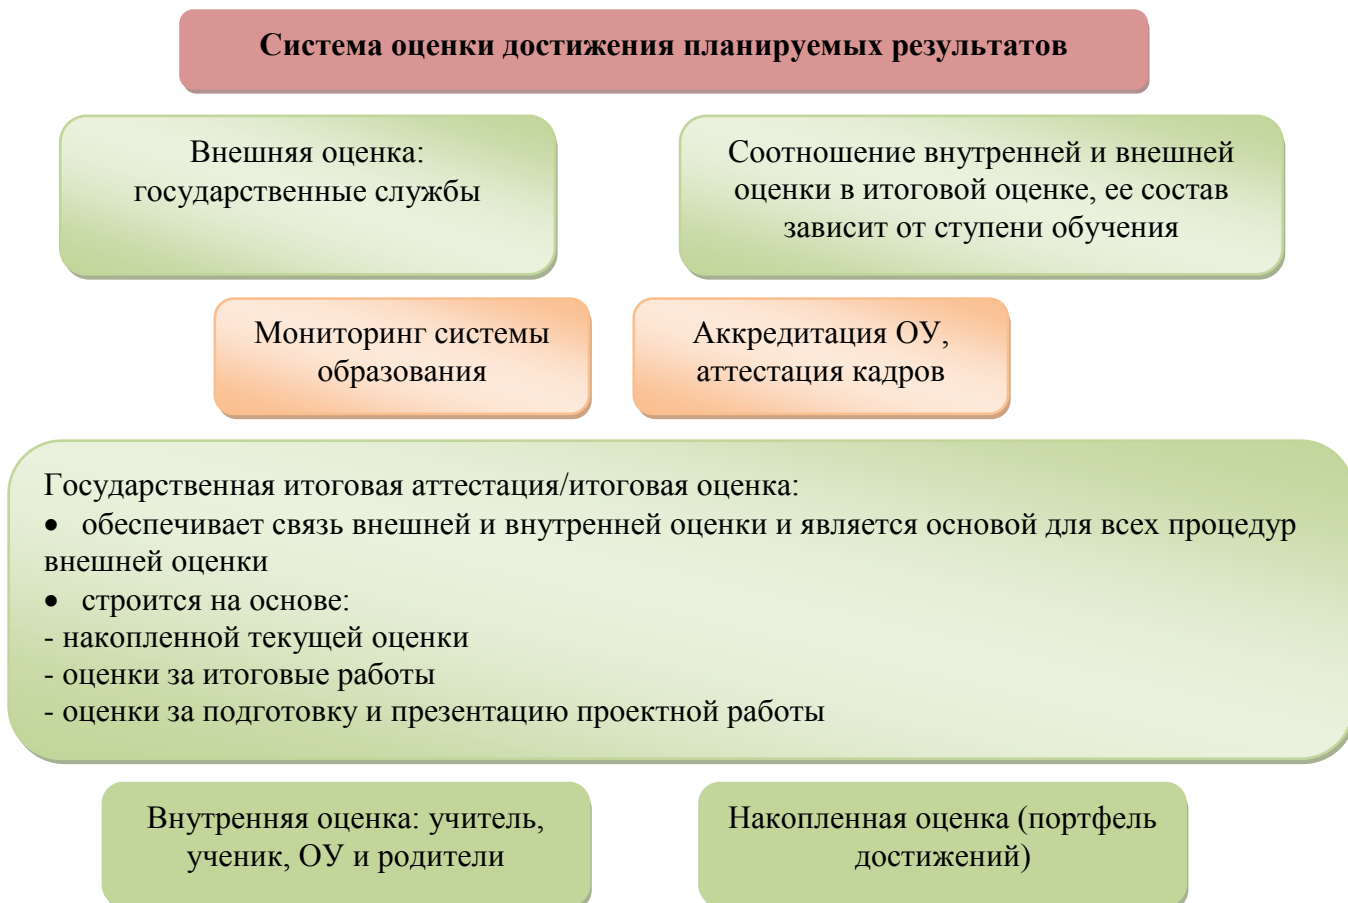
**Система оценки достижения планируемых результатов**

Внешняя оценка: государственные службы

Соотношение внутренней и внешней оценки в итоговой оценке, ее состав зависит от ступени обучения

Мониторинг системы образования

Аккредитация ОУ, аттестация кадров

Государственная итоговая аттестация/итоговая оценка:
• обеспечивает связь внешней и внутренней оценки и является основой для всех процедур внешней оценки
• строится на основе:
- накопленной текущей оценки
- оценки за итоговые работы
- оценки за подготовку и презентацию проектной работы

Внутренняя оценка: учитель, ученик, ОУ и родители

Накопленная оценка (портфель достижений)